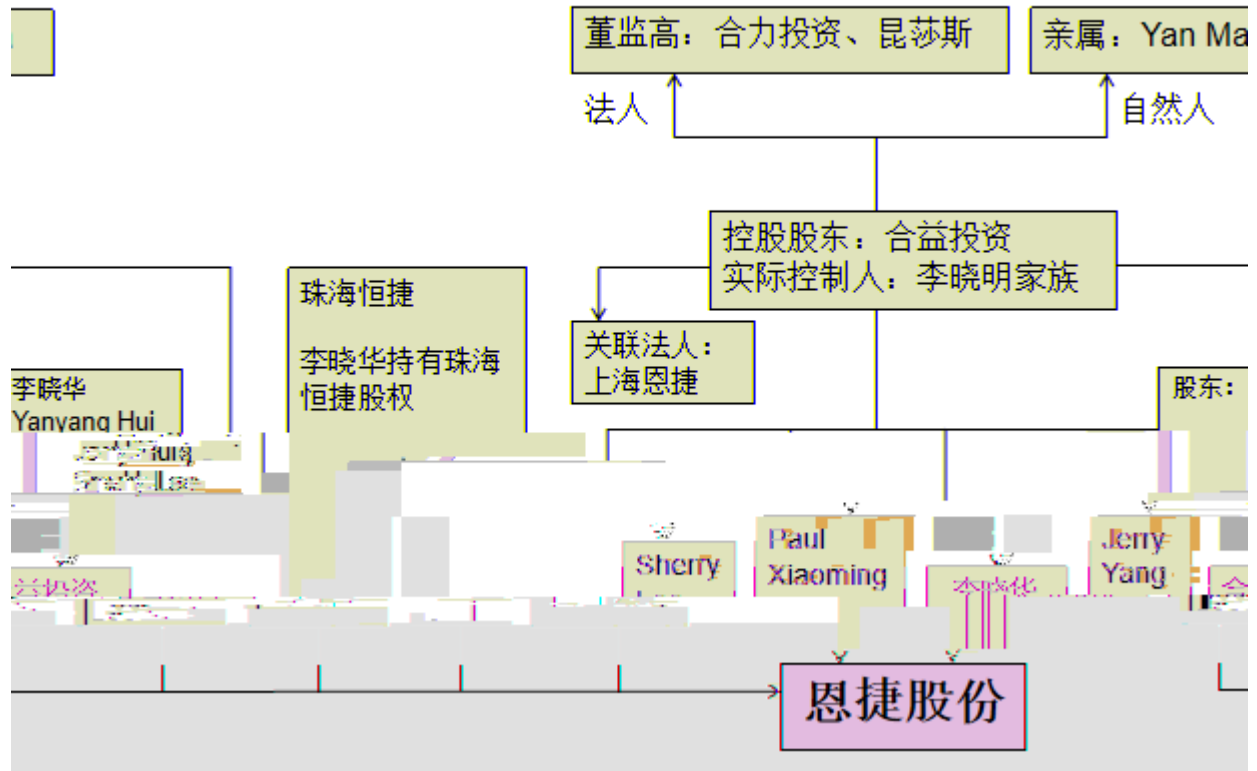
董监高：合力投资、昆莎斯

亲属：Yan Ma

法人

自然人

控股股东：合益投资
实际控制人：李晓明家族

珠海恒捷

李晓华持有珠海恒捷股权

关联法人：
上海恩捷

李晓华
Yanyang Hui

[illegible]

股东：

Sherry

Paul Xiaoming

Jerry Yang

李晓华

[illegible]投资

恩捷股份